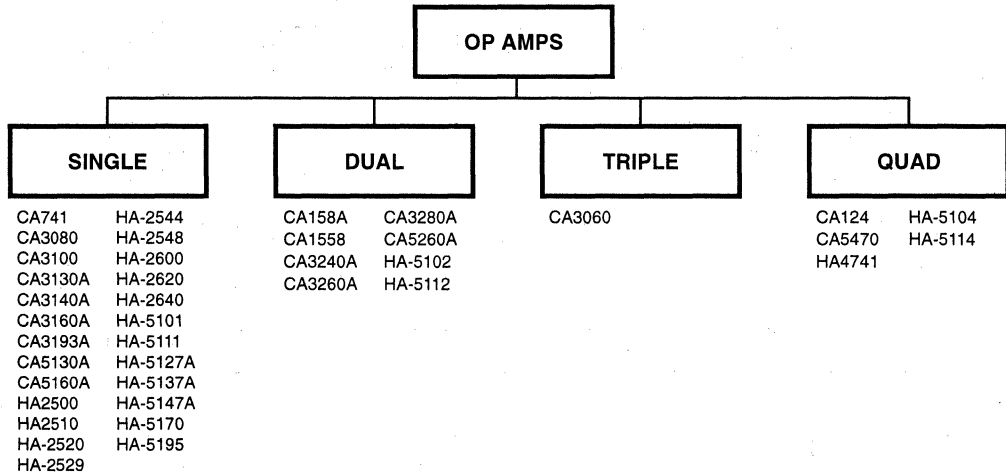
OP AMPS

SINGLE

CA741
CA3080
CA3100
CA3130A
CA3140A
CA3160A
CA3193A
CA5130A
CA5160A
HA2500
HA2510
HA-2520
HA-2529

HA-2544
HA-2548
HA-2600
HA-2620
HA-2640
HA-5101
HA-5111
HA-5127A
HA-5137A
HA-5147A
HA-5170
HA-5195

DUAL

CA158A
CA1558
CA3240A
CA3260A

CA3280A
CA5260A
HA-5102
HA-5112

TRIPLE

CA3060

QUAD

CA124
CA5470
HA4741

HA-5104
HA-5114